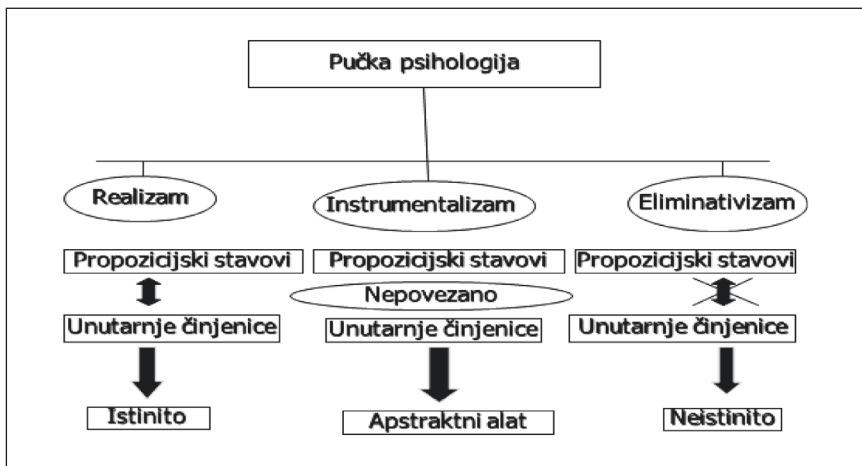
Pučka psihologija

Realizam

Propozicijski stavovi

Unutarnje činjenice

Istinito

Instrumentalizam

Propozicijski stavovi

Nepovezano

Unutarnje činjenice

Apstraktni alat

Eliminativizam

Propozicijski stavovi

Unutarnje činjenice

Neistinito